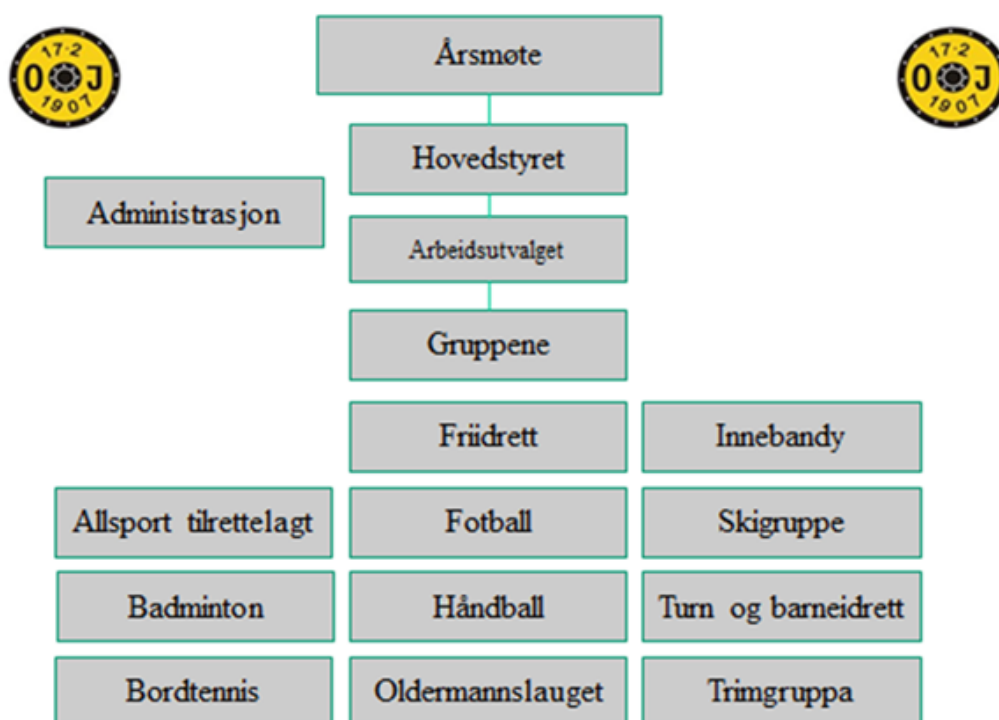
17·2
OJ
1907

Årsmøte

17·2
OJ
1907

Hovedstyret

Administrasjon

Arbeidsutvalget

Gruppene

Friidrett

Innebandy

Allsport tilrettelagt

Fotball

Skigruppe

Badminton

Håndball

Turn og barneidrett

Bordtennis

Oldermannslauget

Trimgruppa